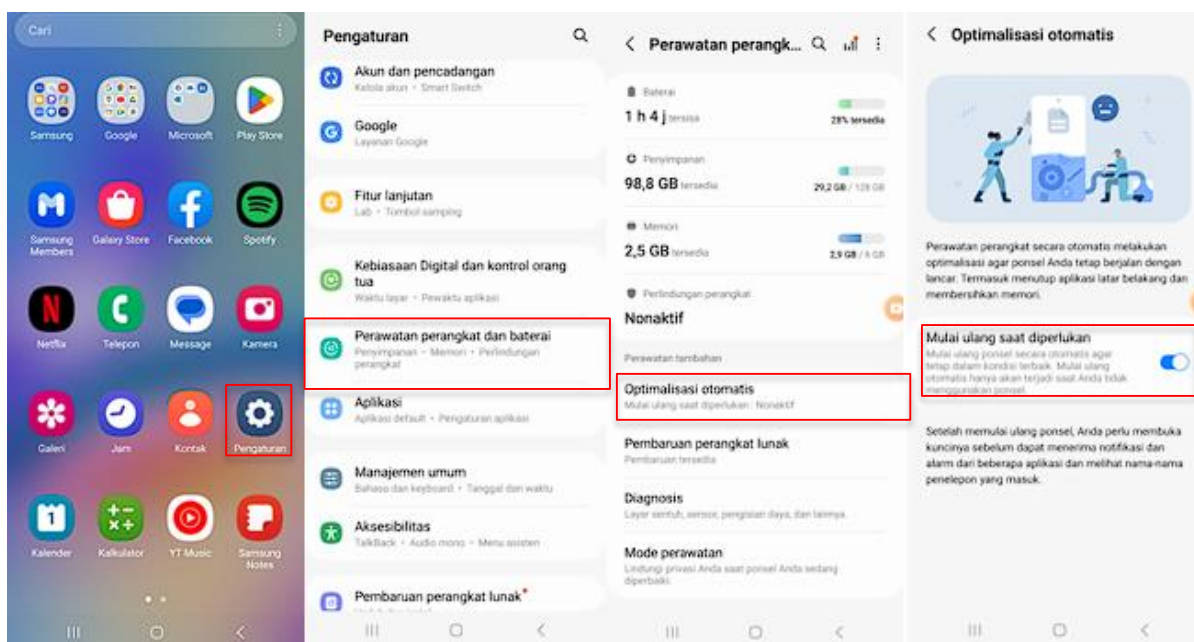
Cari

Samsung
Google
Microsoft
Play Store
Samsung Members
Galaxy Store
Facebook
Spotify
Netflix
Telepon
Message
Kamera
Galeri
Jam
Kontak
Pengaturan
Kalender
Kalkulator
YT Music
Samsung Notes

Pengaturan

Akun dan pencadangan
Kelola akun • Smart Switch

Google
Layanan Google

Fitur lanjutan
Lab • Tombol samping

Kebiasaan Digital dan kontrol orang tua
Waktu layar • Pewaktu aplikasi

Perawatan perangkat dan baterai
Penyimpanan • Memori • Perlindungan perangkat

Aplikasi
Aplikasi default • Pengaturan aplikasi

Manajemen umum
Bahasa dan keyboard • Tanggal dan waktu

Aksesibilitas
TalkBack • Audio mono • Menu asisten

Pembaruan perangkat lunak

Perawatan perangk...

Baterai
1 h 4 j tersisa
28% tersedia

Penyimpanan
98,8 GB tersedia
29,2 GB / 128 GB

Memori
2,5 GB tersedia
2,9 GB / 6 GB

Perlindungan perangkat
Nonaktif

Perawatan tambahan

Optimalisasi otomatis
Mulai ulang saat diperlukan : Nonaktif

Pembaruan perangkat lunak
Pembaruan tersedia

Diagnosis
Layar sentuh, sensor, pengisian daya, dan lainnya.

Mode perawatan
Lindungi privasi Anda saat ponsel Anda sedang diperbaiki.

Optimalisasi otomatis

Perawatan perangkat secara otomatis melakukan optimalisasi agar ponsel Anda tetap berjalan dengan lancar. Termasuk menutup aplikasi latar belakang dan membersihkan memori.

Mulai ulang saat diperlukan
Mulai ulang ponsel secara otomatis agar tetap dalam kondisi terbaik. Mulai ulang otomatis hanya akan terjadi saat Anda tidak menggunakan ponsel.

Setelah memulai ulang ponsel, Anda perlu membuka kuncinya sebelum dapat menerima notifikasi dan alarm dari beberapa aplikasi dan melihat nama-nama penelepon yang masuk.